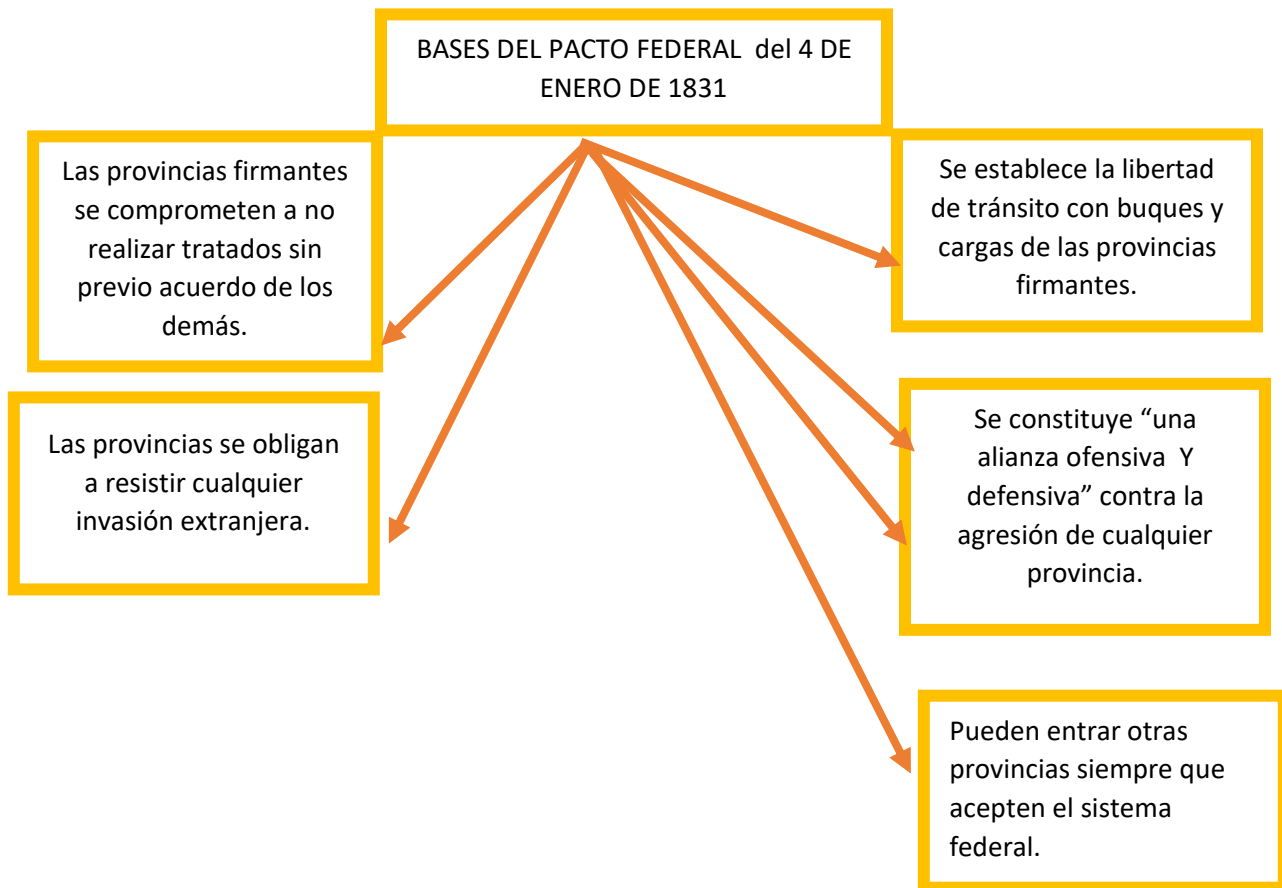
BASES DEL PACTO FEDERAL del 4 DE ENERO DE 1831

Las provincias firmantes se comprometen a no realizar tratados sin previo acuerdo de los demás.

Se establece la libertad de tránsito con buques y cargas de las provincias firmantes.

Las provincias se obligan a resistir cualquier invasión extranjera.

Se constituye “una alianza ofensiva Y defensiva” contra la agresión de cualquier provincia.

Pueden entrar otras provincias siempre que acepten el sistema federal.